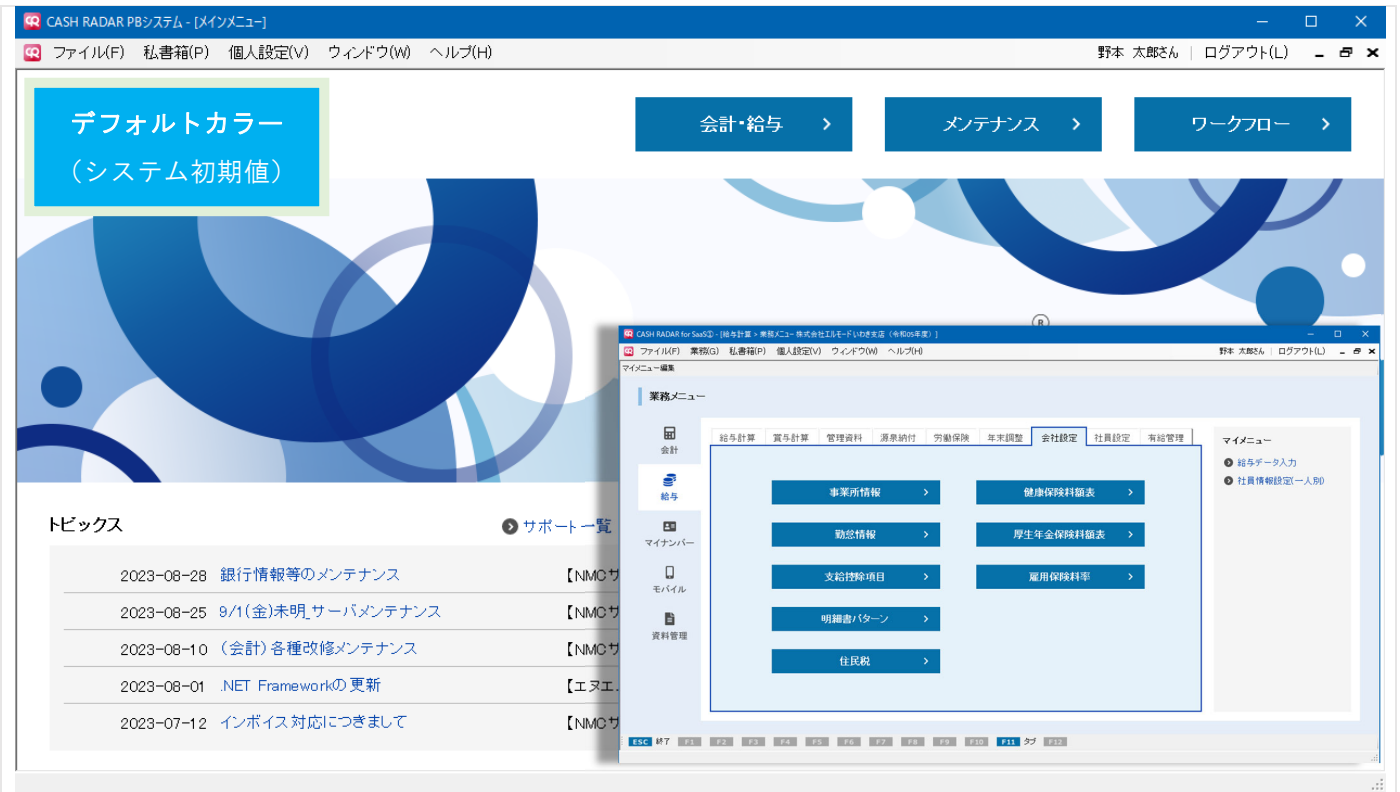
CASH RADAR PBシステム - [メインメニュー]

ファイル(F) 私書箱(P) 個人設定(V) ウィンドウ(W) ヘルプ(H)

野本 太郎さん | ログアウト(L)

デフォルトカラー
(システム初期値)

会計・給与 >

メンテナンス >

ワークフロー >

トピックス

サポート一覧

| | |
|---|---|
| 2023-08-28 銀行情報等のメンテナンス | 【NMCサ |
| 2023-08-25 9/1(金)未明 サーバメンテナンス | 【NMCサ |
| 2023-08-10 (会計)各種改修メンテナンス | 【NMCサ |
| 2023-08-01 .NET Frameworkの更新 | 【エヌエ |
| 2023-07-12 インボイス対応につきまして | 【NMCサ |

CASH RADAR for SaaS① - [給与計算 > 業務メニュー 株式会社エルモードいわき支店(令和05年度)]

ファイル(F) 業務(G) 私書箱(P) 個人設定(V) ウィンドウ(W) ヘルプ(H)

野本 太郎さん | ログアウト(L)

マイメニュー編集

業務メニュー

会計

給与

マイナンバー

モバイル

資料管理

給与計算 賞与計算 管理資料 源泉納付 労働保険 年末調整 会社設定 社員設定 有給管理

事業所情報 >

健康保険料額表 >

勤怠情報 >

厚生年金保険料額表 >

支給控除項目 >

雇用保険料率 >

明細書パターン >

住民税 >

マイメニュー

給与データ入力

社員情報設定(一人別)

ESC 終了 F1 F2 F3 F4 F5 F6 F7 F8 F9 F10 F11 タブ F12